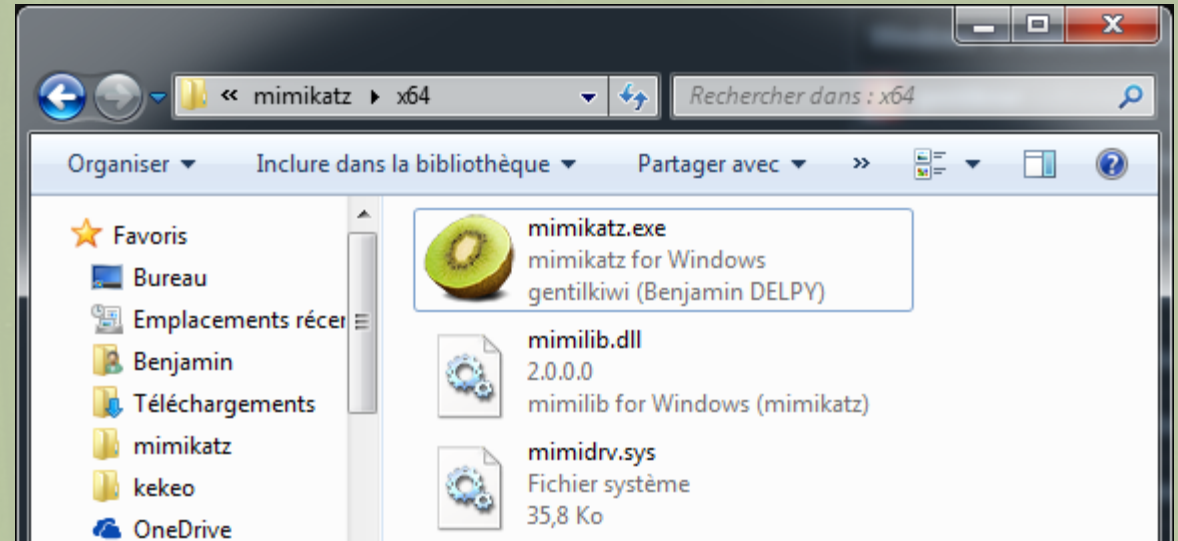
« mimikatz ▸ x64

Rechercher dans : x64

Organiser ▾ Inclure dans la bibliothèque ▾ Partager avec ▾ »

Favoris
Bureau
Emplacements récer
Benjamin
Téléchargements
mimikatz
kekeo
OneDrive

mimikatz.exe
mimikatz for Windows
gentilkiwi (Benjamin DELPY)

mimilib.dll
2.0.0.0
mimilib for Windows (mimikatz)

mimidrv.sys
Fichier système
35,8 Ko